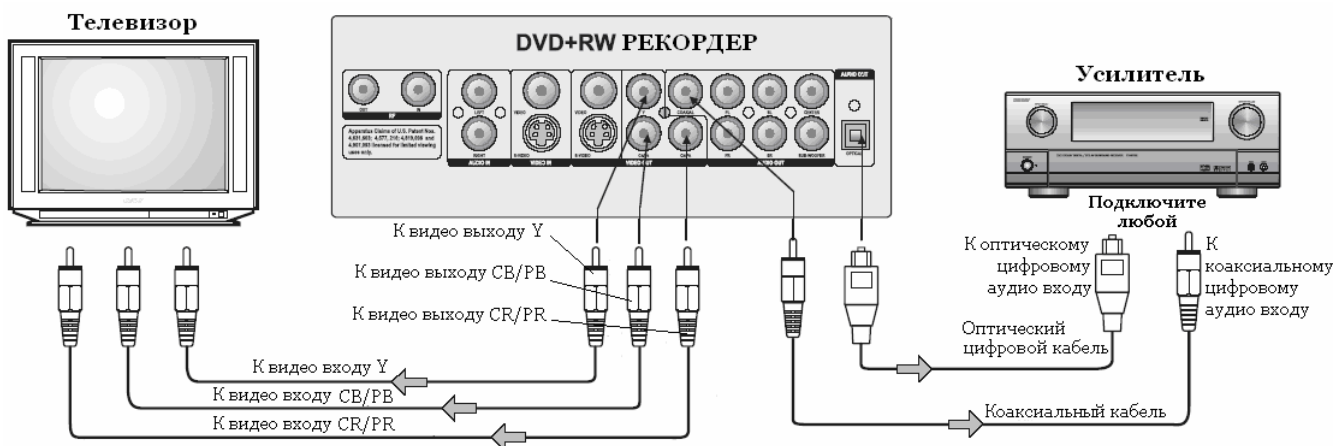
Телевизор

DVD+RW РЕКОРДЕР

Усилитель

AUDIO OUT

AUDIO IN

VIDEO IN

VIDEO OUT

AUDIO OUT

OPTICAL

Apparatus Claims of U.S. Patent Nos. 4,631,603; 4,577,216; 4,819,098 and 4,907,093 licensed for limited viewing uses only.

Подключите любой

К видео выходу Y

К видео выходу CB/PB

К видео выходу CR/PR

К оптическому цифровому аудио входу

К коаксиальному цифровому аудио входу

Оптический цифровой кабель

К видео входу Y

К видео входу CB/PB

К видео входу CR/PR

Коаксиальный кабель